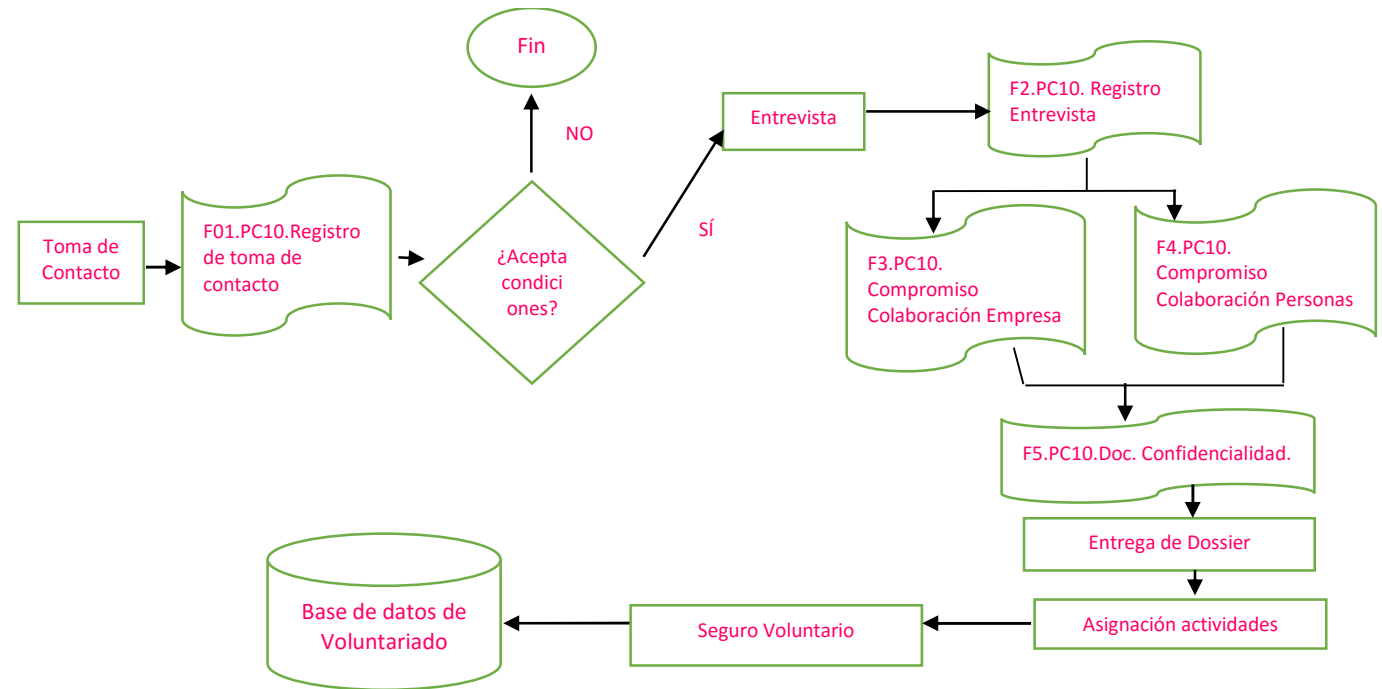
Fin

NO

Entrevista

F2.PC10. Registro Entrevista

Toma de Contacto

F01.PC10.Registro de toma de contacto

¿Acepta condici ones?

SÍ

F3.PC10. Compromiso Colaboración Empresa

F4.PC10. Compromiso Colaboración Personas

F5.PC10.Doc. Confidencialidad.

Entrega de Dossier

Asignación actividades

Seguro Voluntario

Base de datos de Voluntariado